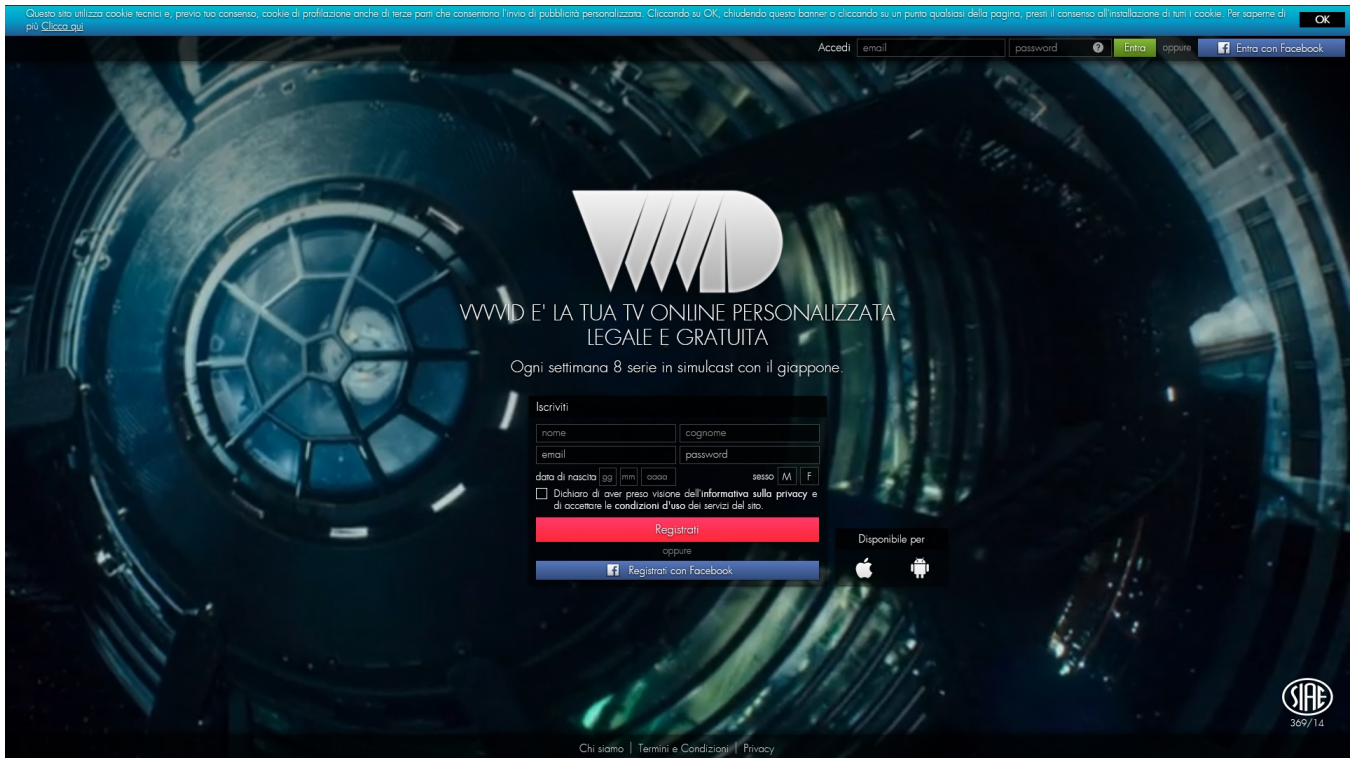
Questo sito utilizza cookie tecnici e, previo tuo consenso, cookie di profilazione anche di terze parti che consentono l'invio di pubblicità personalizzata. Cliccando su OK, chiudendo questo banner o cliccando su un punto qualsiasi della pagina, presti il consenso all'installazione di tutti i cookie. Per saperne di più Clicca qui

OK

Accedi email password ? Entra oppure Entra con Facebook

VVVID E' LA TUA TV ONLINE PERSONALIZZATA LEGALE E GRATUITA

Ogni settimana 8 serie in simulcast con il giappone.

Iscriviti

nome cognome

email password

data di nascita gg mm aaaa sesso M F

Dichiaro di aver preso visione dell'informativa sulla privacy e di accettare le condizioni d'uso dei servizi del sito.

Registrati

oppure

Registrati con Facebook

Disponibile per

SIAE 369/14

Chi siamo | Termini e Condizioni | Privacy